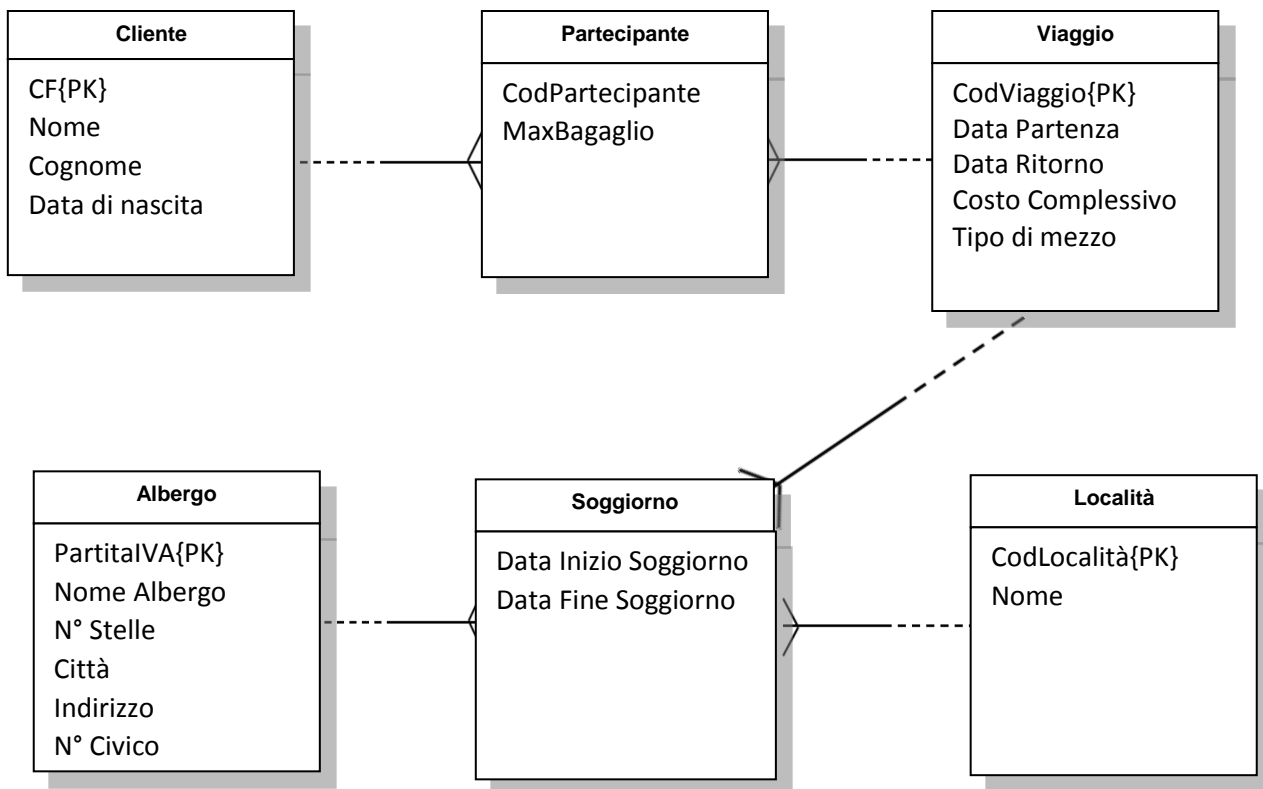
Cliente

CF{PK}
Nome
Cognome
Data di nascita

Partecipante

CodPartecipante
MaxBagaglio

Viaggio

CodViaggio{PK}
Data Partenza
Data Ritorno
Costo Complessivo
Tipo di mezzo

Albergo

PartitaIVA{PK}
Nome Albergo
N° Stelle
Città
Indirizzo
N° Civico

Soggiorno

Data Inizio Soggiorno
Data Fine Soggiorno

Località

CodLocalità{PK}
Nome